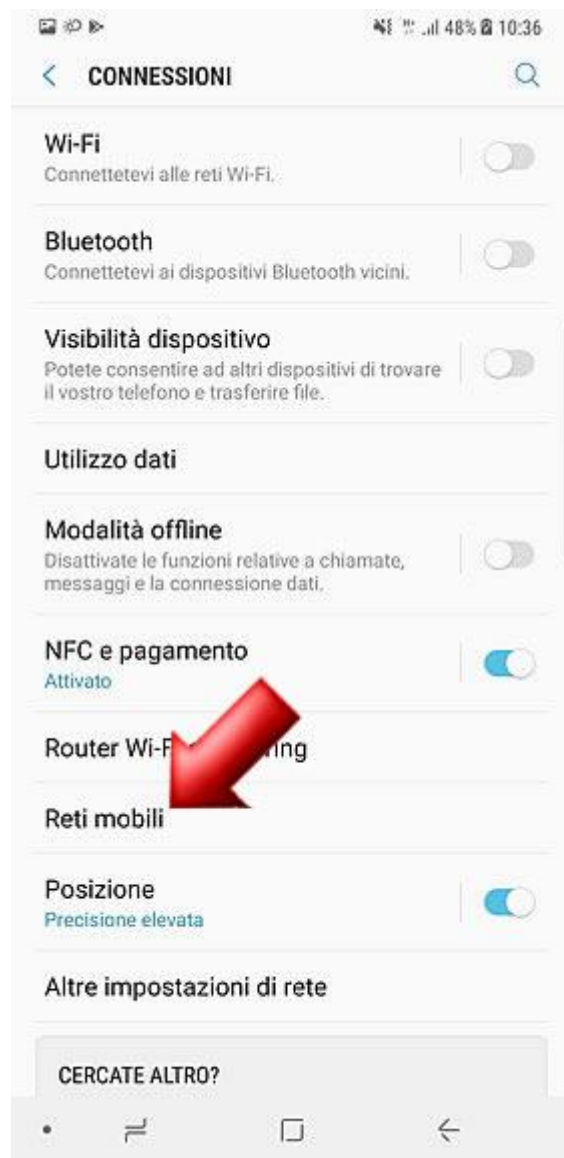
48% 10:36

CONNESSIONI

Wi-Fi
Connettetevi alle reti Wi-Fi.

Bluetooth
Connettetevi ai dispositivi Bluetooth vicini.

Visibilità dispositivo
Potete consentire ad altri dispositivi di trovare il vostro telefono e trasferire file.

Utilizzo dati

Modalità offline
Disattivate le funzioni relative a chiamate, messaggi e la connessione dati.

NFC e pagamento
Attivato

Router Wi-F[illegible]ing

Reti mobili

Posizione
Precisione elevata

Altre impostazioni di rete

CERCATE ALTRO?